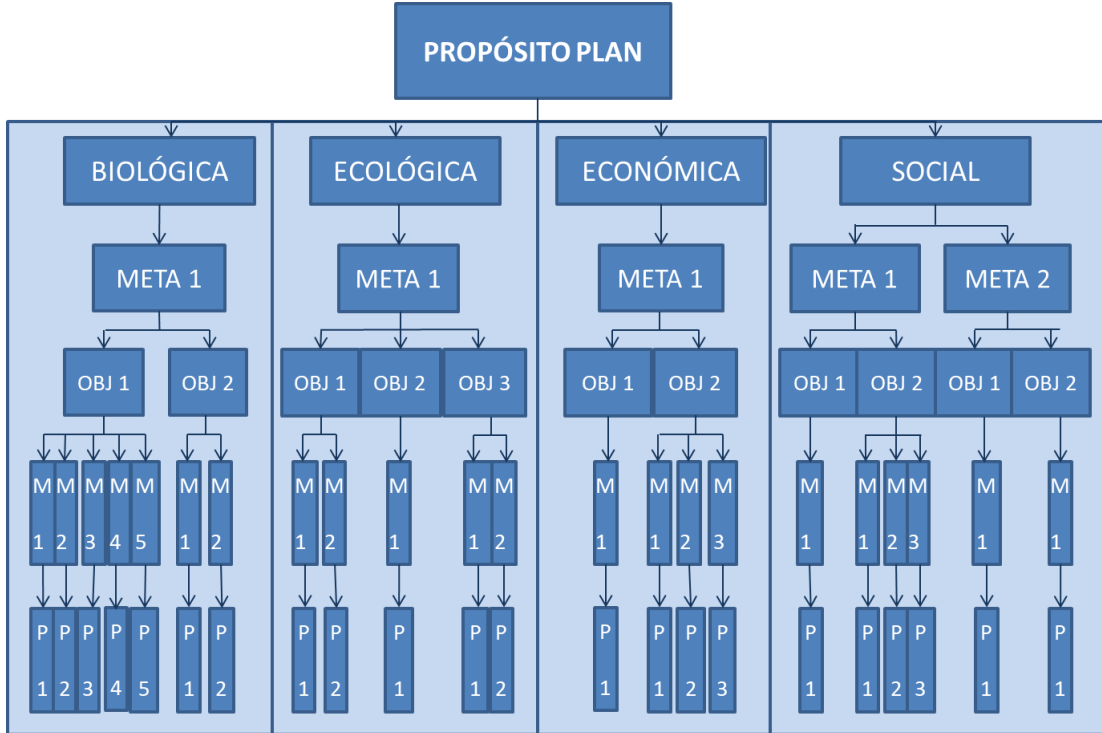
PROPÓSITO PLAN

BIOLÓGICA

META 1

OBJ 1

M 1 M 2 M 3 M 4 M 5

P 1 P 2 P 3 P 4 P 5

OBJ 2

M 1 M 2

P 1 P 2

ECOLÓGICA

META 1

OBJ 1

M 1 M 2

P 1 P 2

OBJ 2

M 1

P 1

OBJ 3

M 1 M 2

P 1 P 2

ECONÓMICA

META 1

OBJ 1

M 1

P 1

OBJ 2

M 1 M 2 M 3

P 1 P 2 P 3

SOCIAL

META 1

OBJ 1

M 1

P 1

OBJ 2

M 1 M 2 M 3

P 1 P 2 P 3

META 2

OBJ 1

M 1

P 1

OBJ 2

M 1

P 1